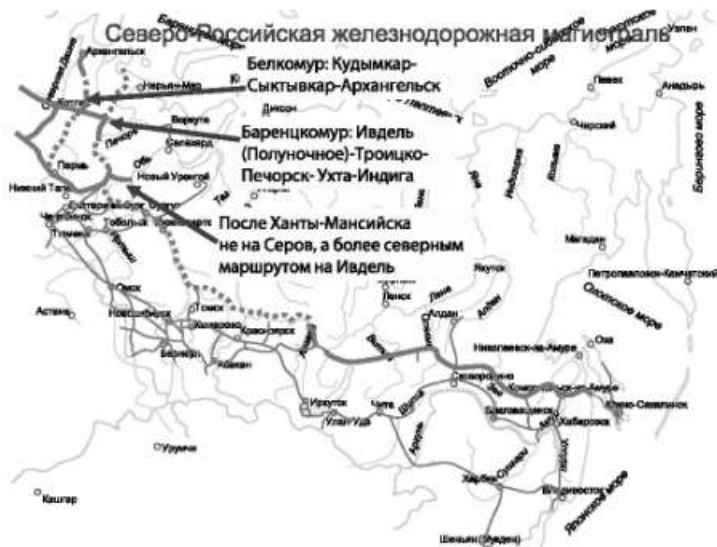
Северо-Российская железнодорожная магистраль

Белкомур: Кудымкар-Сыктывкар-Архангельск

Баренцкомур: Ивдель (Полуночное)-Троицко-Печорск- Ухта-Индига

После Ханты-Мансийска не на Серов, а более северным маршрутом на Ивдель

Архангельск
Нарьян-Мар
Воркута
Салехард
Диксон
Котлас
Печора
Пермь
Новый Уренгой
Нижний Тагил
Челябинск
Тобольск
Сургут
Тюмень
Омск
Астана
Новосибирск
Томск
Красноярск
Барнаул
Кемерово
Абакан
Иркутск
Улан-Удэ
Чита
Урумчи
Кашгар
Якутск
Ленск
Алдан
Магадан
Петропавловск-Камчатский
Охотское море
Николаевск-на-Амуре
Оха
Северобайкальск
Комсомольск-на-Амуре
Южно-Сахалинск
Благовещенск
Хабаровск
Харбин
Владивосток
Японское море
Шеньян (Мукден)
Восточно-Сибирское море
Певек
Анадырь
Берингово море
Черский
Уэлен
Лена
Енисей
Обь
Амур
Колыма
Индигирка
Яна
Алдан
Баренцево море
Карское море
море Лаптевых
Печора
Иртыш
Вилюй
Зея
Уссури
Ангара
Витим
Шилка